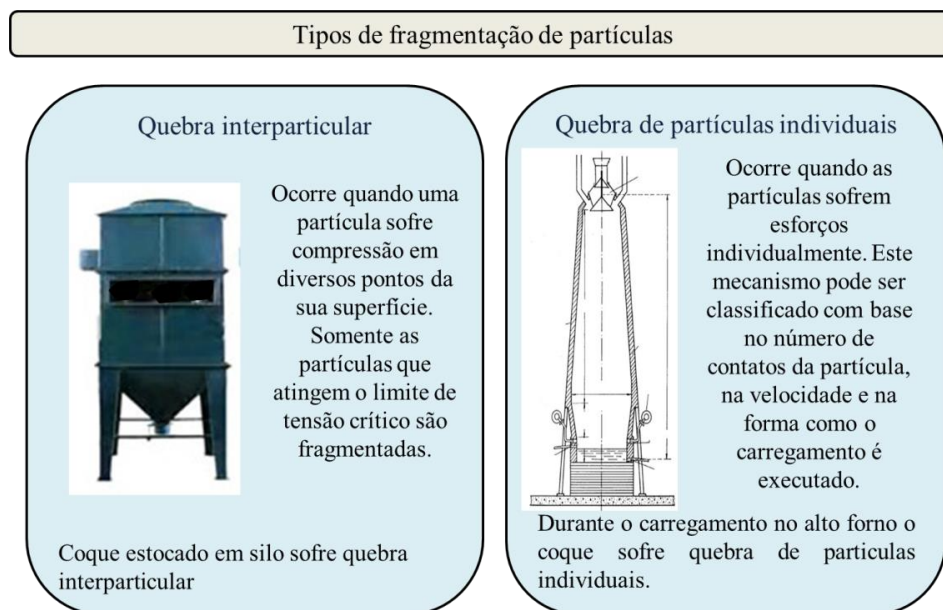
Tipos de fragmentação de partículas

Quebra interparticular

Ocorre quando uma partícula sofre compressão em diversos pontos da sua superfície. Somente as partículas que atingem o limite de tensão crítico são fragmentadas.

Coque estocado em silo sofre quebra interparticular

Quebra de partículas individuais

Ocorre quando as partículas sofrem esforços individualmente. Este mecanismo pode ser classificado com base no número de contatos da partícula, na velocidade e na forma como o carregamento é executado.

Durante o carregamento no alto forno o coque sofre quebra de particulas individuais.